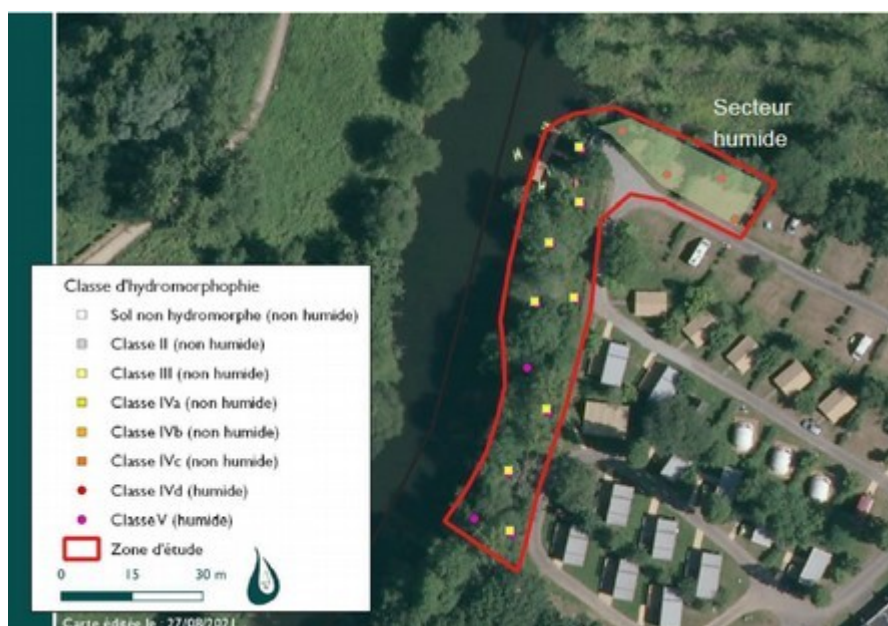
Secteur humide

Classe d'hydromorphophie
Sol non hydromorphe (non humide)
Classe II (non humide)
Classe III (non humide)
Classe IVa (non humide)
Classe IVb (non humide)
Classe IVc (non humide)
Classe IVd (humide)
Classe V (humide)
Zone d'étude
0 15 30 m

Carte éditée le : 27/08/2021